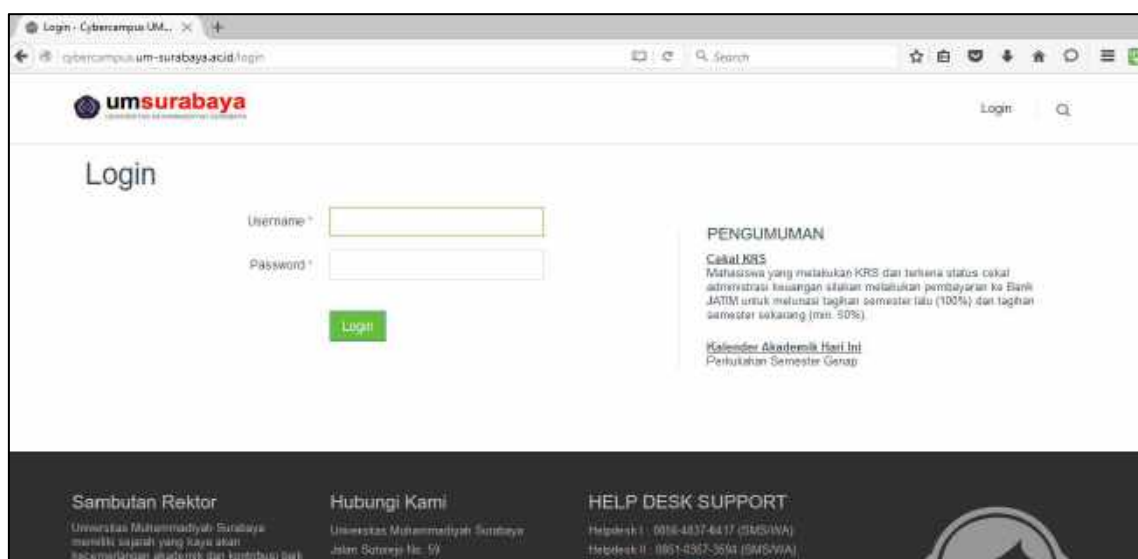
Login - Cybercampus UM...

cybercampus.um-surabaya.ac.id/login

Search

umsurabaya

Login

Login

Username *

Password *

Login

PENGUMUMAN

Cekal KRS
Mahasiswa yang melakukan KRS dan terkena status cekal administrasi keuangan silakan melakukan pembayaran ke Bank JATIM untuk melunasi tagihan semester lalu (100%) dan tagihan semester sekarang (min. 50%).

Kalender Akademik Hari Ini
Perkuliahan Semester Genap

Sambutan Rektor

Universitas Muhammadiyah Surabaya memiliki sejarah yang kaya akan kecemerlangan akademik dan kontribusi baik

Hubungi Kami

Universitas Muhammadiyah Surabaya
Jalan Sutorejo No. 59

HELP DESK SUPPORT

Helpdesk I : 0856-4837-6417 (SMS/WA)
Helpdesk II : 0851-0367-3694 (SMS/WA)